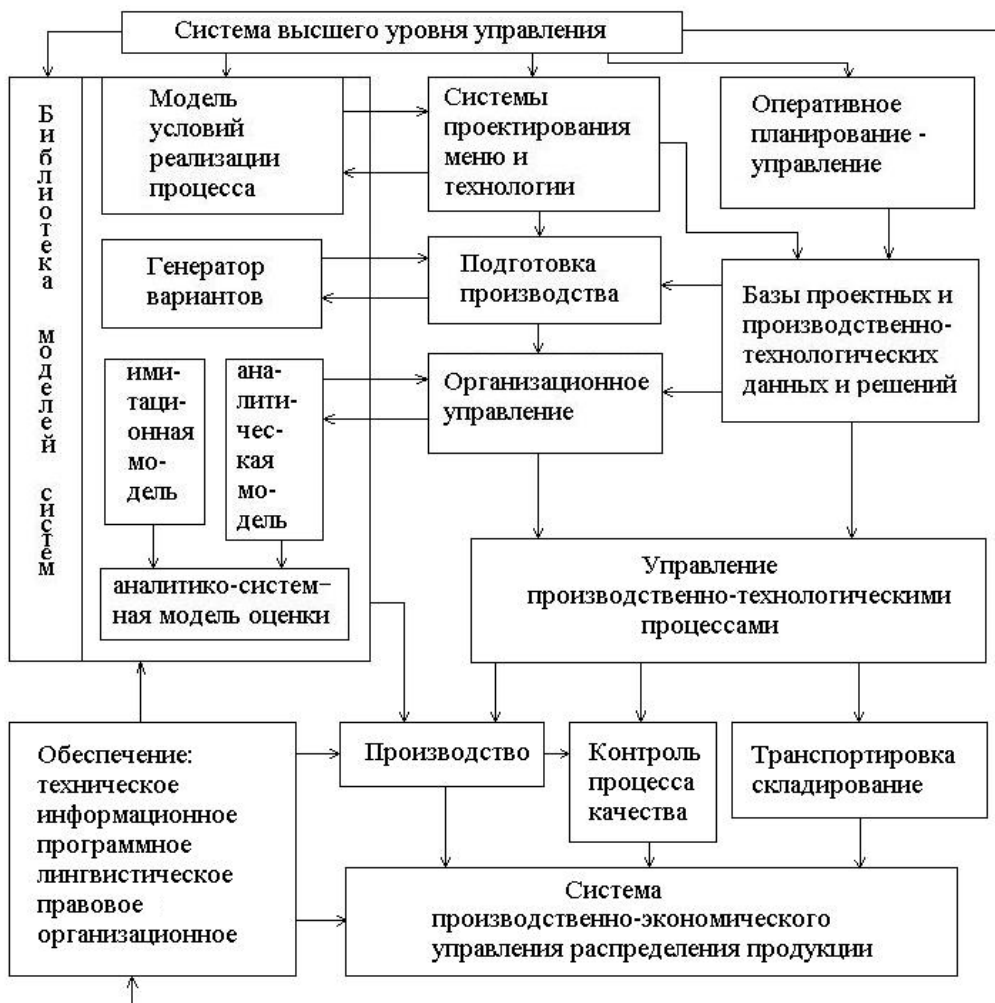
Система высшего уровня управления

Библиотека моделей систем

Модель условий реализации процесса

Системы проектирования меню и технологии

Оперативное планирование - управление

Генератор вариантов

Подготовка производства

Базы проектных и производственно-технологических данных и решений

имитационная модель

аналитическая модель

Организационное управление

аналитико-системная модель оценки

Управление производственно-технологическими процессами

Обеспечение: техническое информационное программное лингвистическое правовое организационное

Производство

Контроль процесса качества

Транспортировка складирование

Система производственно-экономического управления распределения продукции